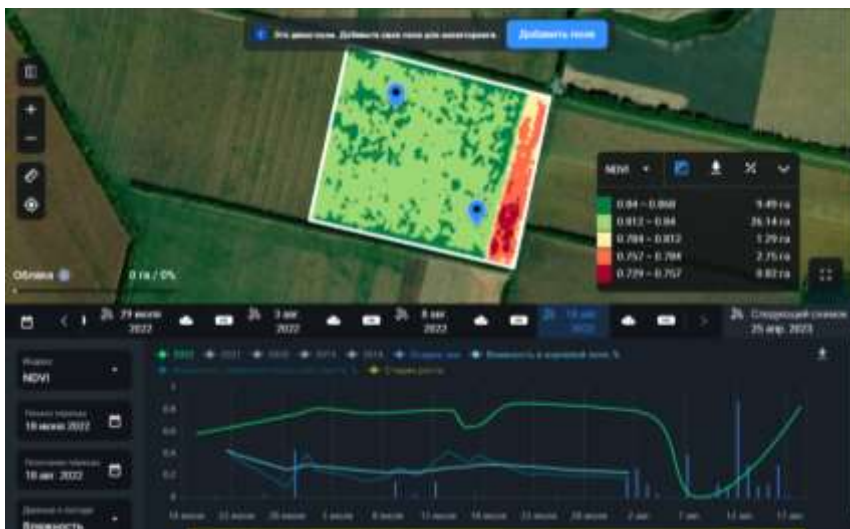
Это демо-поле. Добавьте свое поле для мониторинга.
Добавить поле

Облака
0 га / 0%

NDVI

| | |
|---|---|
| 0.84 – 0.868 | 9.49 га |
| 0.812 – 0.84 | 26.14 га |
| 0.784 – 0.812 | 1.29 га |
| 0.757 – 0.784 | 2.75 га |
| 0.729 – 0.757 | 0.82 га |

29 июля 2022
3 авг 2022
8 авг 2022
18 авг 2022
Следующий снимок 25 апр. 2023

Индекс
NDVI
Начало периода
18 июня 2022
Окончание периода
18 авг. 2022
Данные о погоде
Влажность

2022 2021 2020 2019 2018 Осадки, мм Влажность в корневой зоне, %
Стадии роста

0.8
0.6
0.4
0.2
0

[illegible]